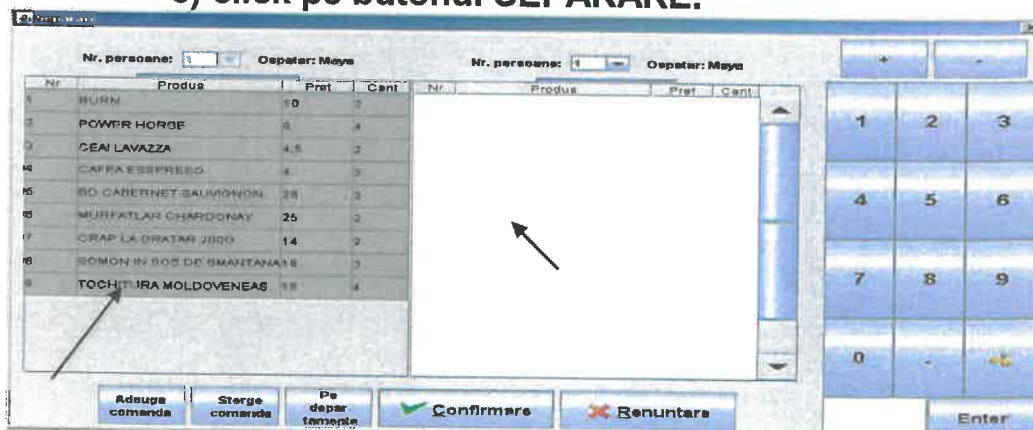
c) click pe butonul SEPARARE.

Nr. persoane: 1 Ospatar: Maya

| Nr | Produs | Pret | Cant |
|---|---|---|---|
| 1 | BURN | 10 | 2 |
| 2 | POWER HORSE | 8 | 4 |
| 3 | CEAI LAVAZZA | 4,5 | 2 |
| 4 | CAFEA ESSPRESO | 4 | 2 |
| 5 | BD CABERNET SAUVIGNON | 28 | 2 |
| 6 | MURFATLAR CHARDONAY | 25 | 2 |
| 7 | CRAP LA GRATAR 2000 | 14 | 2 |
| 8 | SOMON IN SOS DE SMANTANA | 18 | 3 |
| 9 | TOCHITURA MOLDOVENEAS | 18 | 4 |

Nr. persoane: 1 Ospatar: Maya

| Nr. | Produs | Pret | Cant |
|---|---|---|---|

+ -
1 2 3
4 5 6
7 8 9
0 . <-

Adauga comanda
Sterge comanda
Pe departamente
Confirmare
Renuntare
Enter